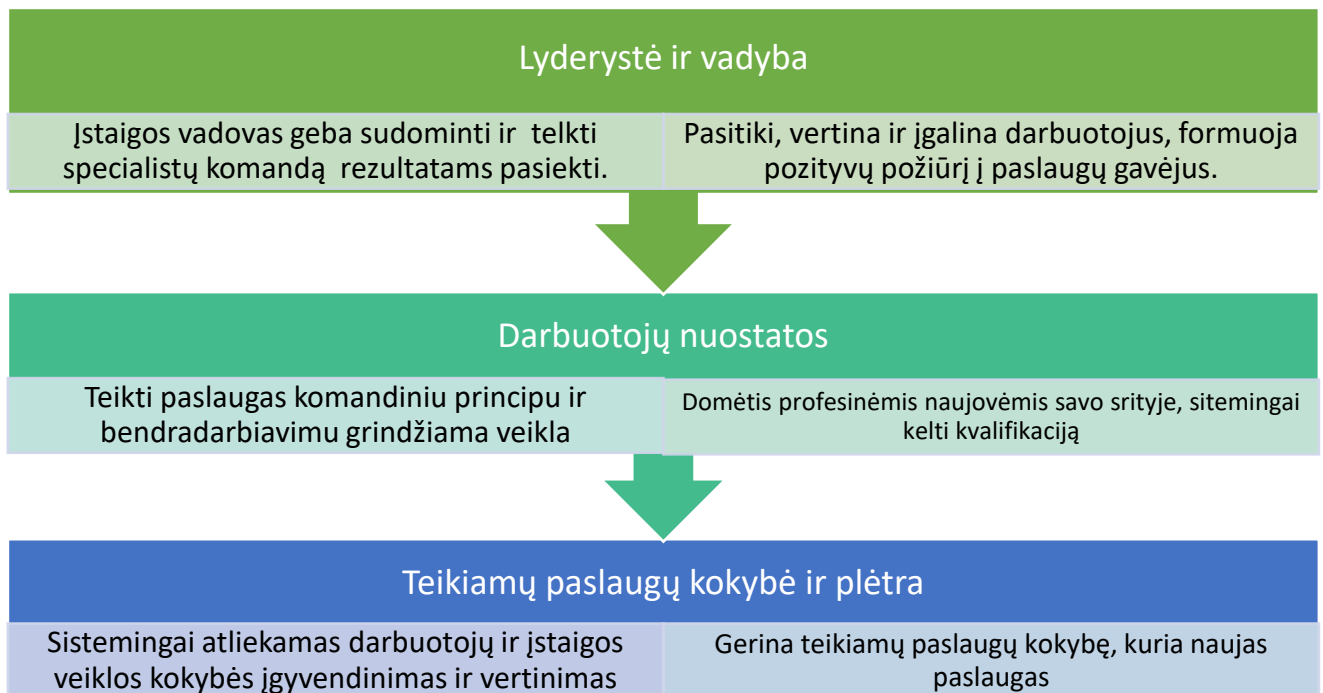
Lyderystė ir vadyba

Įstaigos vadovas geba sudominti ir telkti specialistų komandą rezultatams pasiekti.

Pasitiki, vertina ir įgalina darbuotojus, formuoja pozityvų požiūrį į paslaugų gavėjus.

Darbuotojų nuostatos

Teikti paslaugas komandiniu principu ir bendradarbiavimu grindžiama veikla

Domėtis profesinėmis naujovėmis savo srityje, sitemingai kelti kvalifikaciją

Teikiamų paslaugų kokybė ir plėtra

Sistemingai atliekamas darbuotojų ir įstaigos veiklos kokybės įgyvendinimas ir vertinimas

Gerina teikiamų paslaugų kokybę, kuria naujas paslaugas